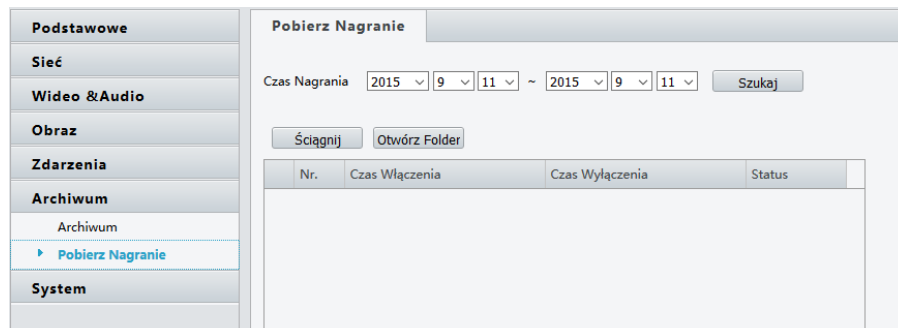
Podstawowe
Sieć
Wideo &Audio
Obraz
Zdarzenia
Archiwum
Archiwum
Pobierz Nagranie
System

Pobierz Nagranie

Czas Nagrania 2015 9 11 ~ 2015 9 11 Szukaj

Ściągnij Otwórz Folder

|  | Nr. | Czas Włączenia | Czas Wyłączenia | Status |  |
|---|---|---|---|---|---|